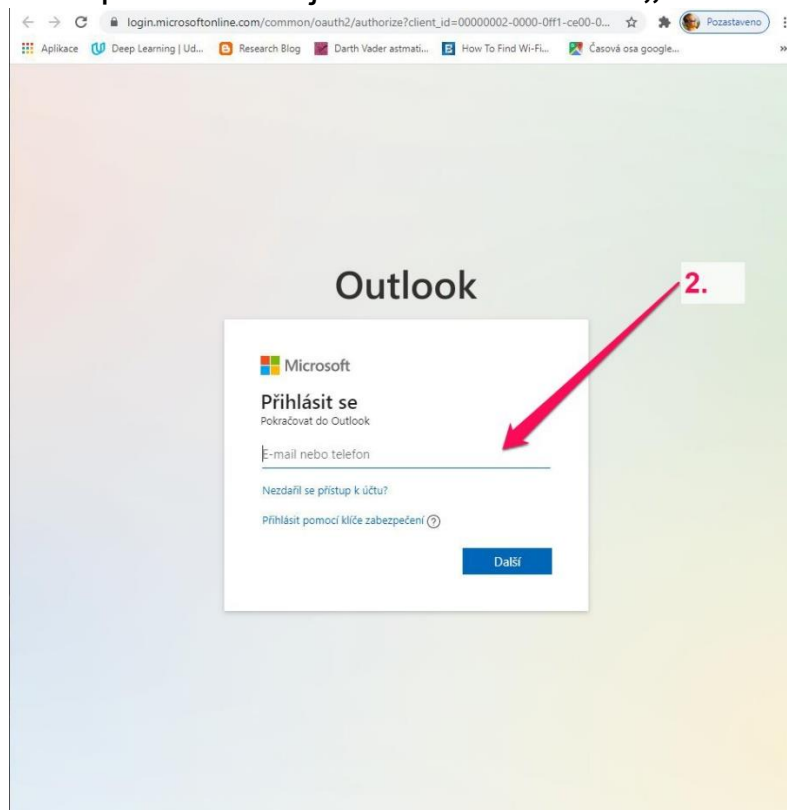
login.microsoftonline.com/common/oauth2/authorize?client_id=00000002-0000-0ff1-ce00-0...

Pozastaveno

Aplikace Deep Learning | Ud... Research Blog Darth Vader astmati... How To Find Wi-Fi... Časová osa google...

Outlook

2.

Microsoft

Přihlásit se
Pokračovat do Outlook

E-mail nebo telefon

Nezdařil se přístup k účtu?

Přihlásit pomocí klíče zabezpečení ?

Další